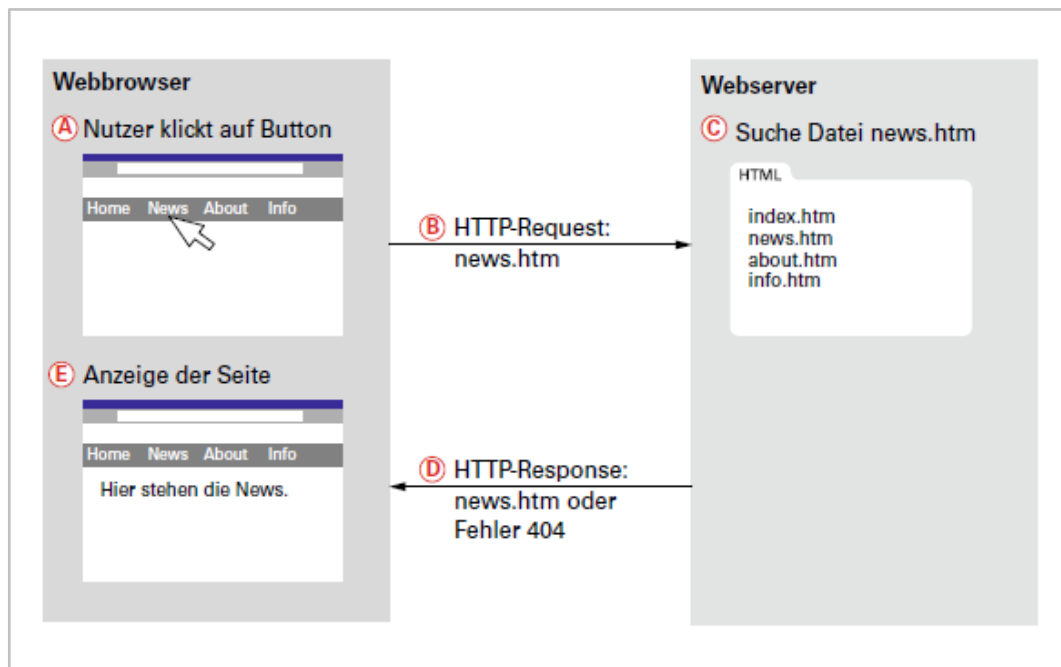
Webbrowser

A Nutzer klickt auf Button

Home News About Info

E Anzeige der Seite

Home News About Info

Hier stehen die News.

B HTTP-Request: news.htm

D HTTP-Response: news.htm oder Fehler 404

Webserver

C Suche Datei news.htm

HTML

index.htm
news.htm
about.htm
info.htm